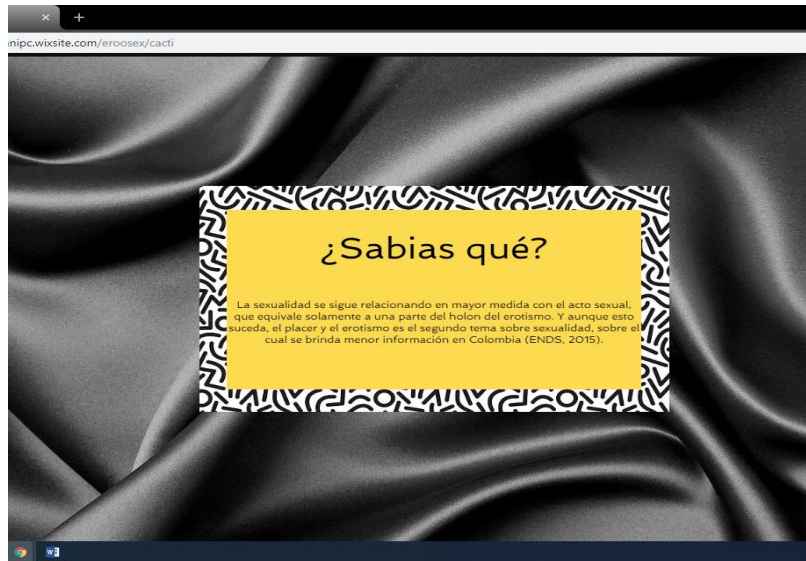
×
+
nipc.wixsite.com/eroosex/cacti

¿Sabias qué?

La sexualidad se sigue relacionando en mayor medida con el acto sexual, que equivale solamente a una parte del holon del erotismo. Y aunque esto suceda, el placer y el erotismo es el segundo tema sobre sexualidad, sobre el cual se brinda menor información en Colombia (ENDS, 2015).